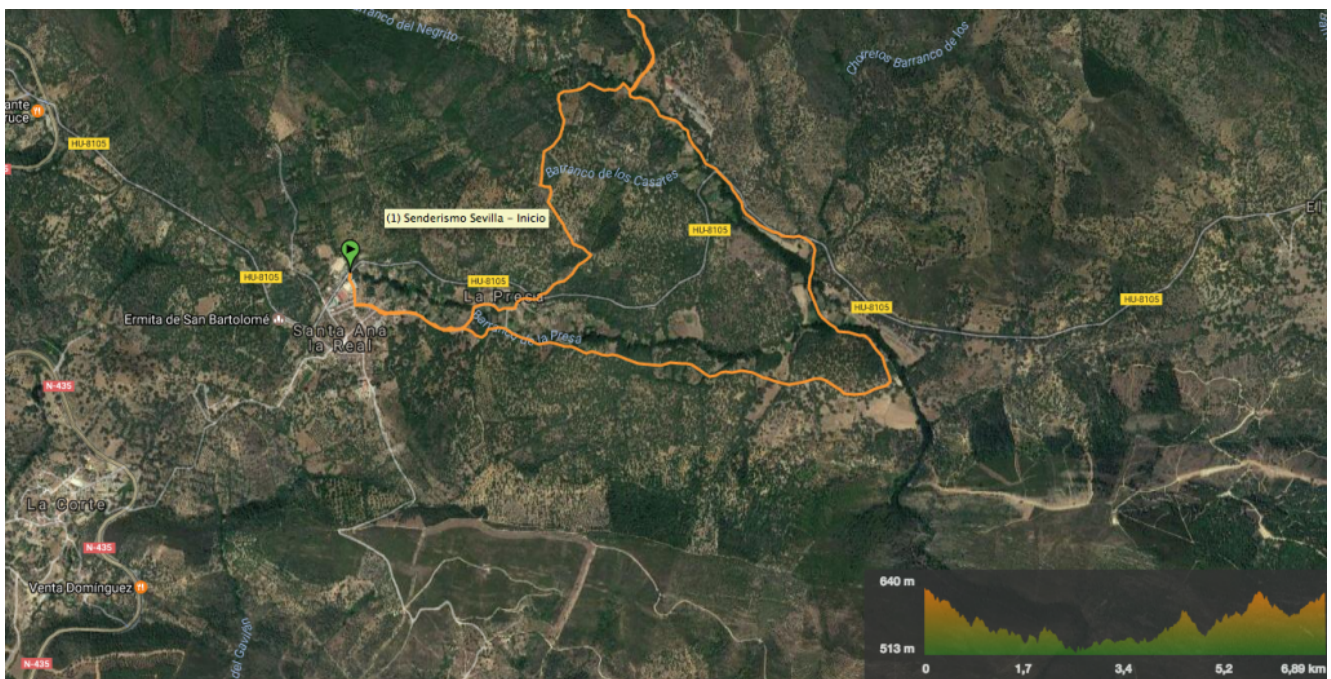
Barranco del Negrito
Chorreros Barranco de los
ante
ruce
HU-8105
Barranco de los Casares
(1) Senderismo Sevilla - Inicio
HU-8105
El
HU-8105
HU-8105
La Presa
HU-8105
HU-8105
Ermita de San Bartolomé
Santa Ana la Real
Barranco de la Presa
N-435
La Corte
N-435
Venta Dominguez
N-435
Barranco del Galindo
640 m
513 m
0
1,7
3,4
5,2
6,89 km